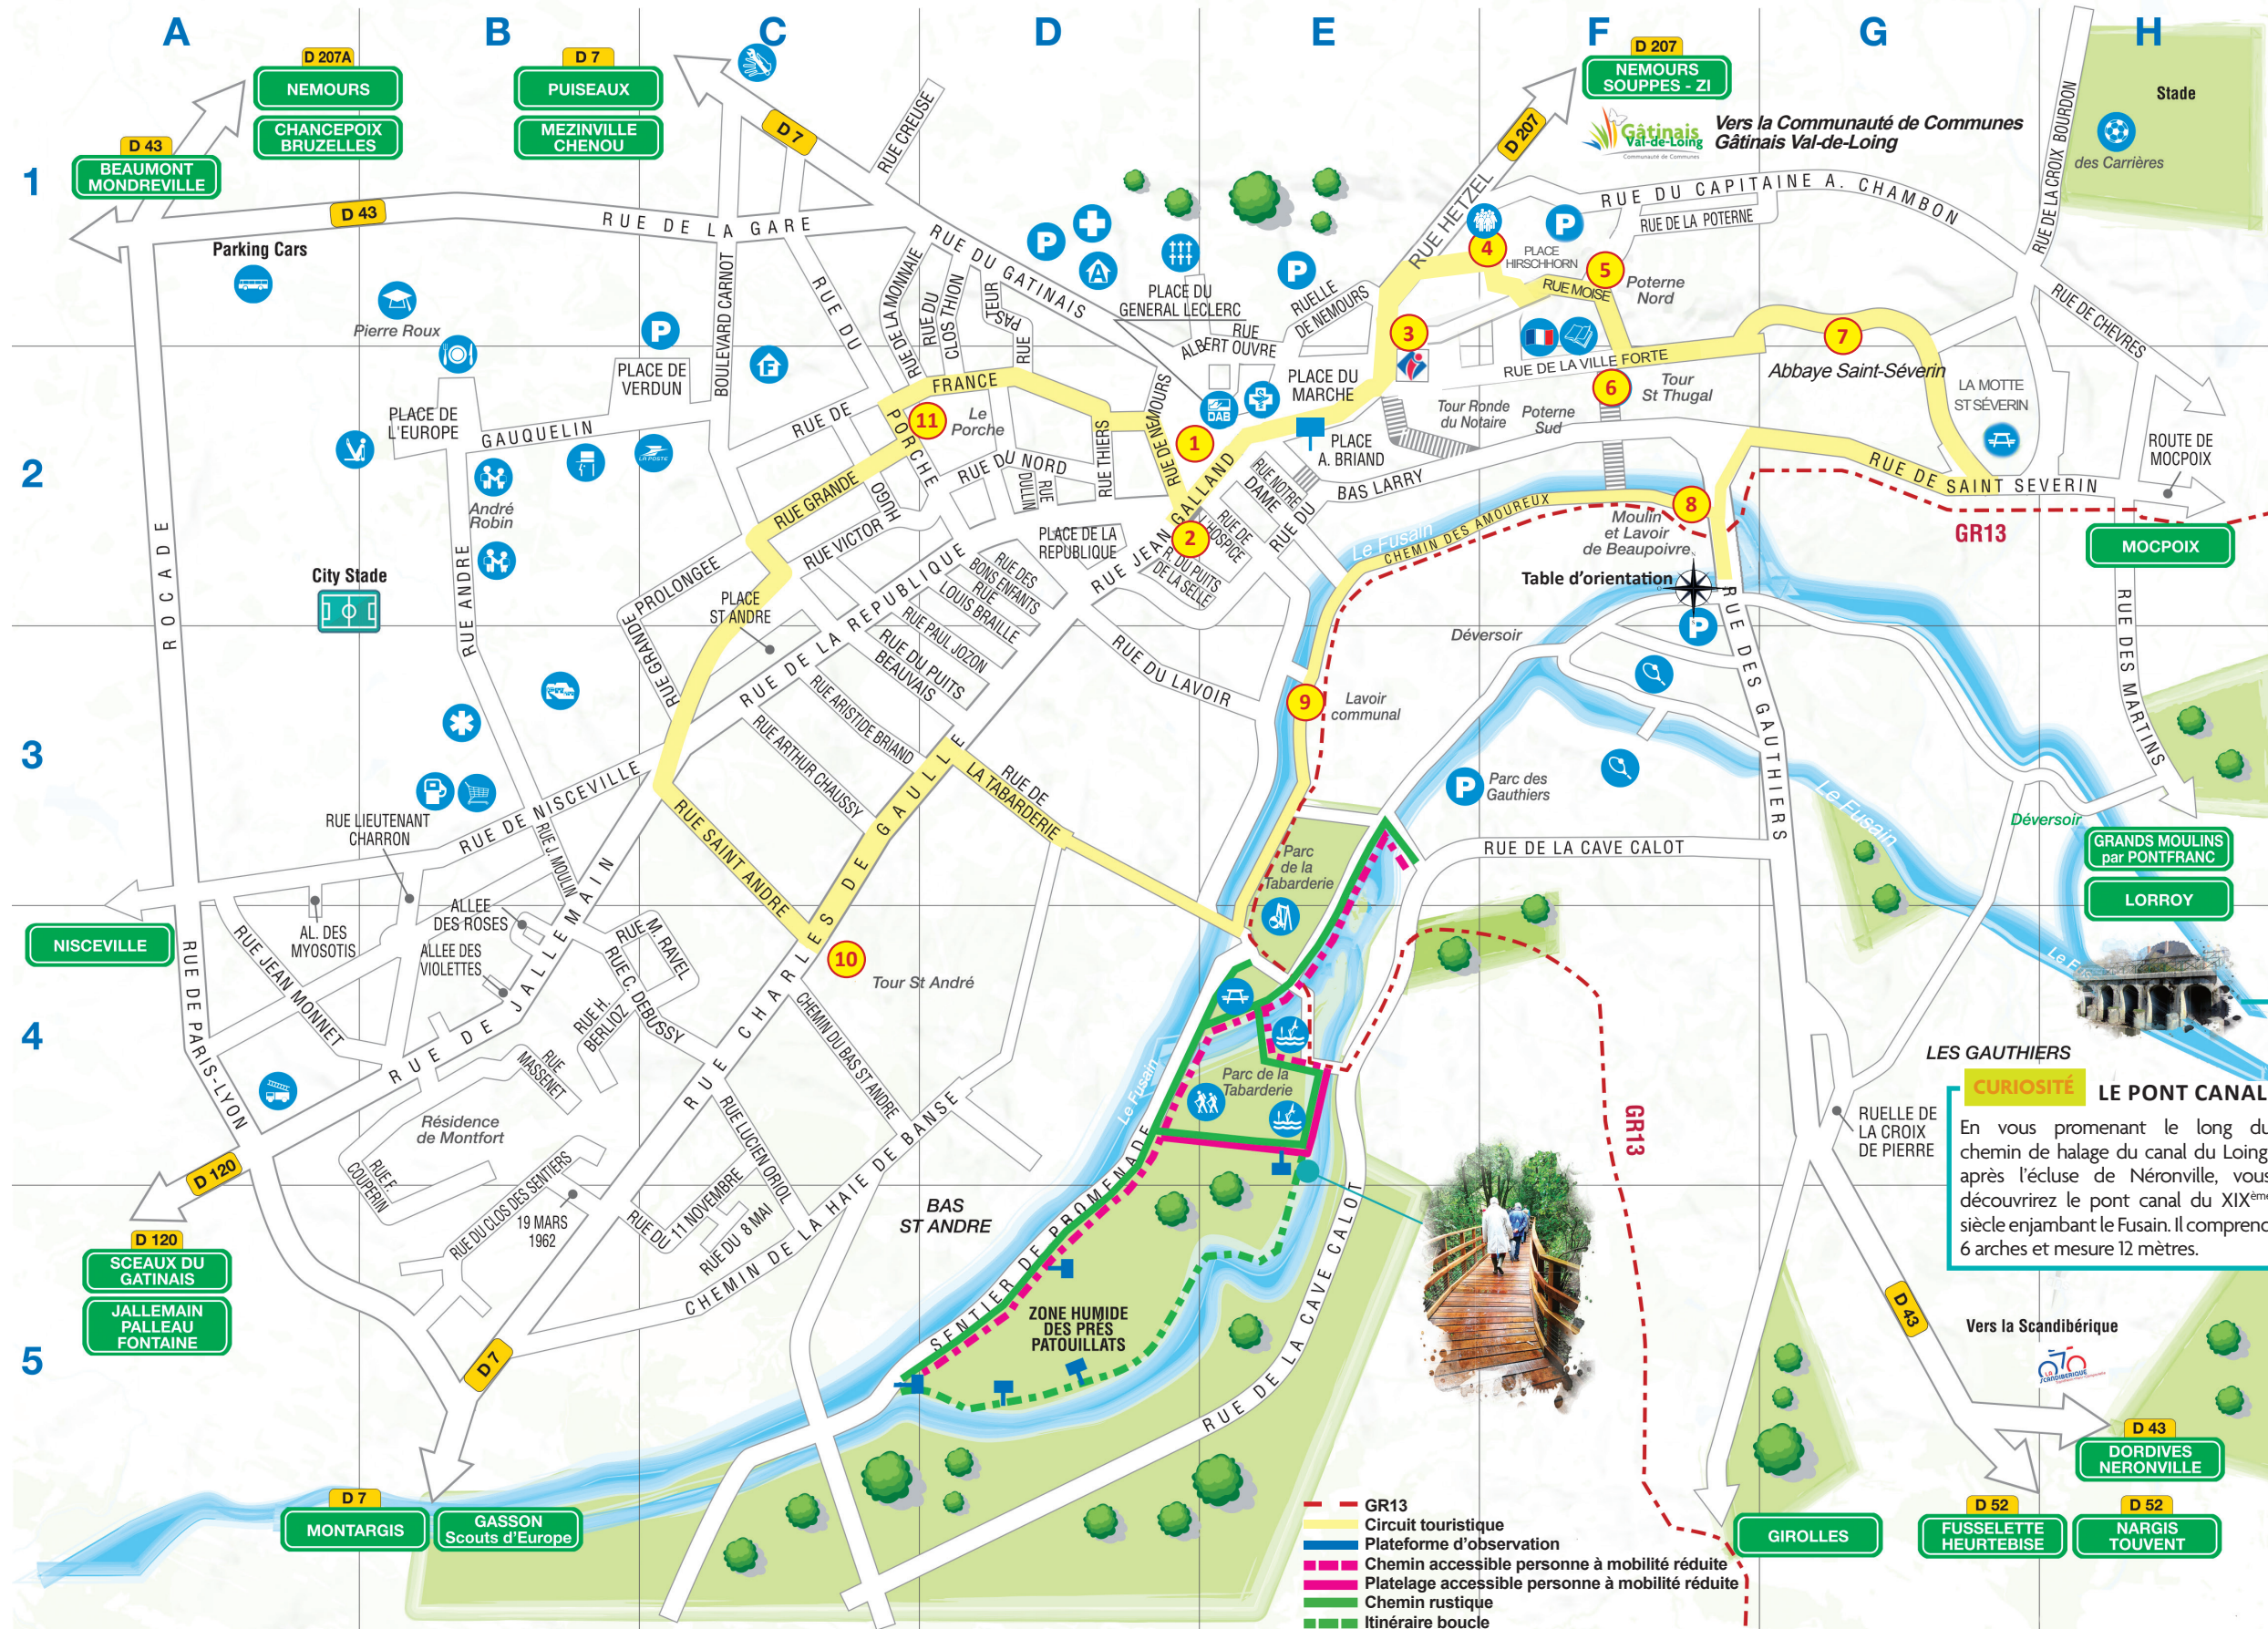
A B C D E F G H

1 2 3 4 5

D 207A
NEMOURS
CHANCEPOIX BRUZELLES

D 7
PUISEAUX
MEZINVILLE CHENOU

D 207
NEMOURS SOUPPES - ZI

Vers la Communauté de Communes Gâtinais Val-de-Loing

Stade des Carrières

D 43
BEAUMONT MONDREVILLE

D 43
D 7
D 207

RUE DE LA GARE
Parking Cars
Pierre Roux
RUE CREUSE
RUE DU GATINAIS
PLACE DU GENERAL LECLERC
RUE ALBERT OUVRE
RUELLE DE NEMOURS
RUE HETZEL
RUE DU CAPITAINE A. CHAMBON
RUE DE LA POTERNE
PLACE HIRSCHHORN
RUE MOISE
Poterne Nord
RUE DE LA CROIX BOURDON
RUE DE CHEVRES
PLACE DE VERDUN
BOULEVARD CARNOT
RUE DU
RUE DE LA MONNAIE
RUE DU CLOS THION
PAS TEUR
RUE
FRANCE
RUE DE NEMOURS
PLACE DU MARCHE
RUE DE LA VILLE FORTE
Tour St Thugal
Abbaye Saint-Séverin
LA MOTTE ST SEVERIN
PLACE DE L'EUROPE
GAUQUELIN
André Robin
RUE DE
Le Porche
PORCHE
RUE THIERS
DAB
PLACE A. BRIAND
Tour Ronde du Notaire
Poterne Sud
BAS LARRY
RUE DE SAINT SEVERIN
ROUTE DE MOCPOIX
GR13
MOCPOIX
ROCADE
RUE ANDRE
City Stade
RUE GRANDE
HUGO
RUE DU NORD
DULIN
RUE
RUE JEAN GALLAND
RUE NOTRE DAME
RUE DE L'HOSPICE
RUE DU PUITS DE LA SELLE
RUE DU
Le Fusain
CHEMIN DES AMOUREUX
Moulin et Lavoir de Beaupoivre
Table d'orientation
RUE DES GAUTHIERS
RUE DES MARTINS
PROLONGEE
RUE GRANDE
PLACE ST ANDRE
RUE VICTOR
PLACE DE LA REPUBLIQUE
RUE DES BONS ENFANTS
RUE LOUIS BRAILLE
RUE PAUL JOZON
RUE DU PUITS BEAUVAIS
RUE ARISTIDE BRIAND
RUE DE LA REPUBLIQUE
RUE DU LAVOIR
Déversoir
Lavoir communal
RUE ARTHUR CHAUSSY
RUE DE LA TABARDERIE
RUE SAINT ANDRE
RUE CHARLES DE GAULLE
RUE LIEUTENANT CHARRON
RUE DE NISCEVILLE
RUE J. MOULIN
Parc des Gauthiers
Le Fusain
Déversoir
RUE DE LA CAVE CALOT
GRANDS MOULINS par PONTFRANC
LORROY
NISCEVILLE
AL. DES MYOSOTIS
ALLEE DES ROSES
ALLEE DES VIOLETTES
RUE JEAN MONNET
RUE DE JALLEMAIN
RUE M. RAVEL
RUE C. DEBUSSY
RUE H. BERLIOZ
RUE MASSENET
Parc de la Tabarderie
Tour St André
CHEMIN DU BAS ST ANDRE
LES GAUTHIERS
CURIOSITÉ LE PONT CANAL
En vous promenant le long du chemin de halage du canal du Loing après l'écluse de Néronville, vous découvrirez le pont canal du XIX$^{ème}$ siècle enjambant le Fusain. Il comprend 6 arches et mesure 12 mètres.
RUELLE DE LA CROIX DE PIERRE
RUE DE PARIS-LYON
Résidence de Montfort
RUE F. COUPERIN
RUE DU CLOS DES SENTIERS
19 MARS 1962
RUE DU 11 NOVEMBRE
RUE DU 8 MAI
RUE LUCIEN ORIOL
CHEMIN DE LA HAIE DE BANSE
BAS ST ANDRE
SENTIER DE PROMENADE
Le Fusain
Parc de la Tabarderie
ZONE HUMIDE DES PRES PATOUILLATS
RUE DE LA CAVE CALOT
GR13
D 43
Vers la Scandibérique
D 120
D 120
SCEAUX DU GATINAIS
JALLEMAIN PALLEAU FONTAINE
D 7
D 7
MONTARGIS
GASSON Scouts d'Europe
GIROLLES
D 52
FUSSELETTE HEURTEBISE
D 52
NARGIS TOUVENT
D 43
DORDIVES NERONVILLE

GR13
Circuit touristique
Plateforme d'observation
Chemin accessible personne à mobilité réduite
Platelage accessible personne à mobilité réduite
Chemin rustique
Itinéraire boucle